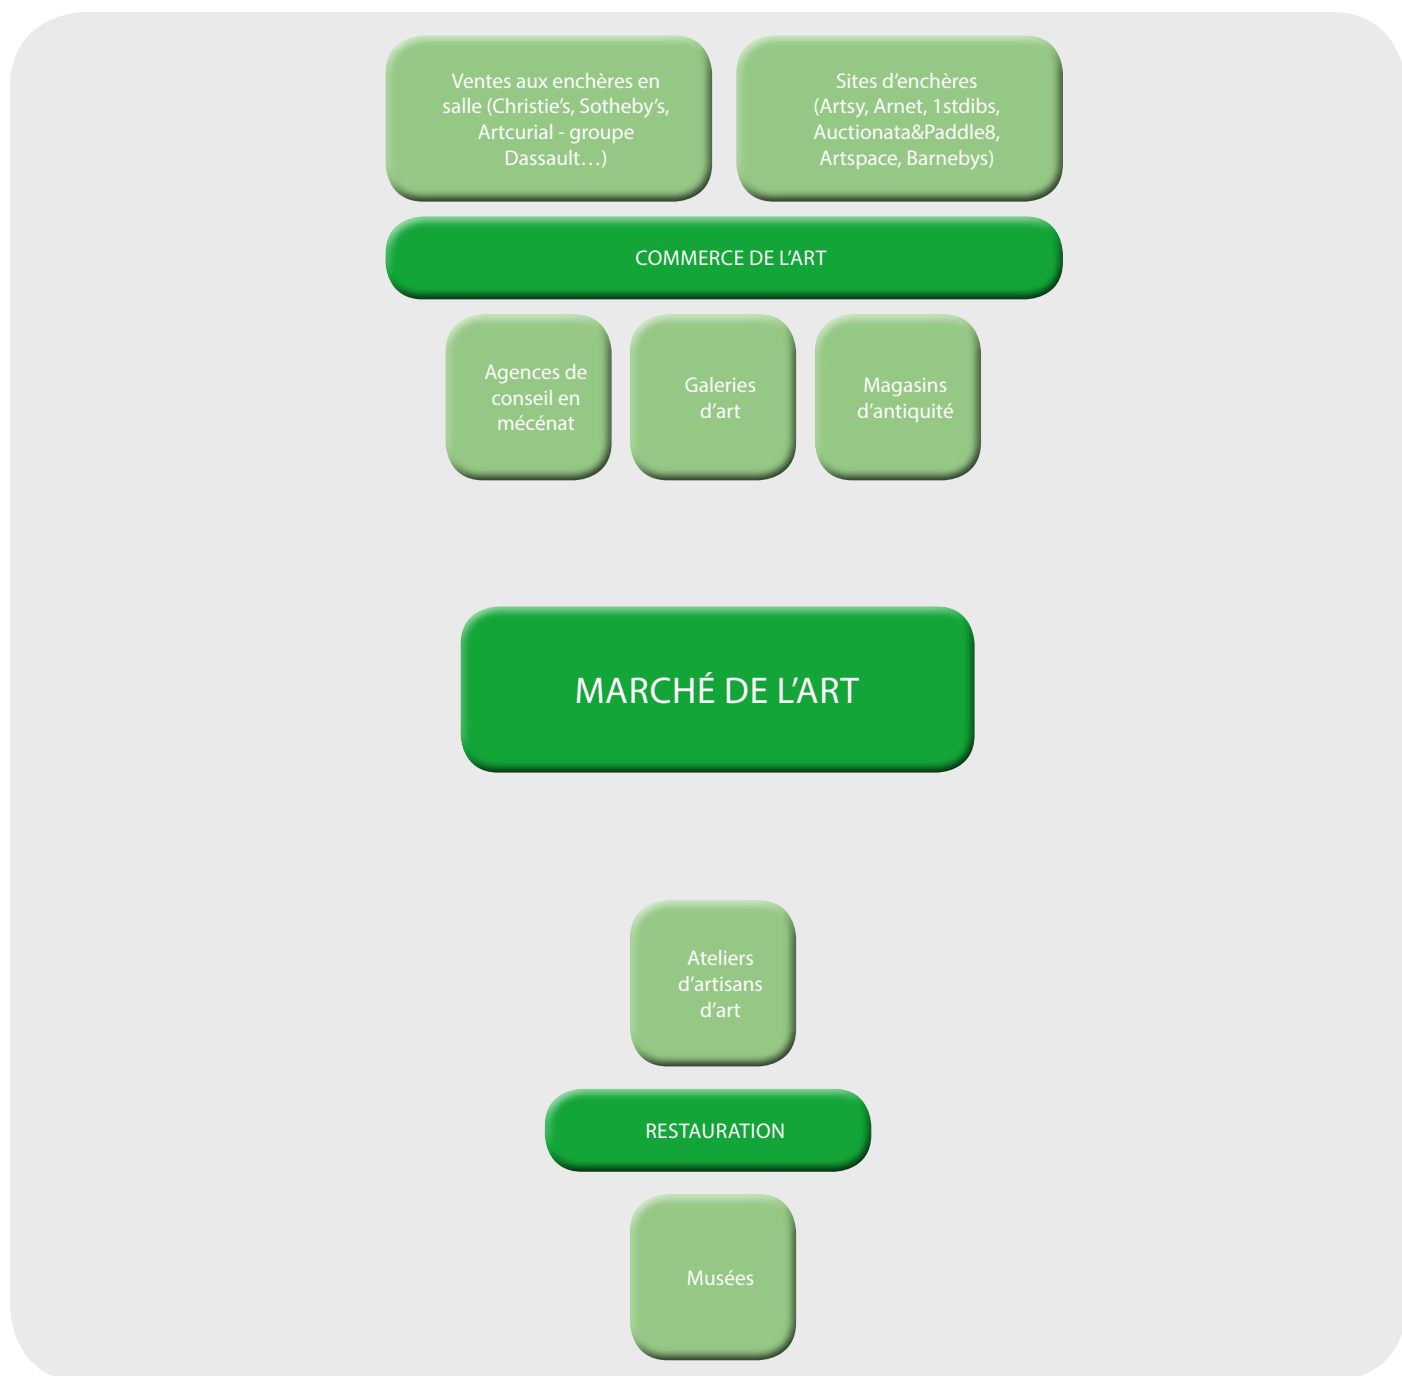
Ventes aux enchères en salle (Christie's, Sotheby's, Artcurial - groupe Dassault…)

Sites d'enchères (Artsy, Arnet, 1stdibs, Auctionata&Paddle8, Artspace, Barnebys)

COMMERCE DE L'ART

Agences de conseil en mécénat

Galeries d'art

Magasins d'antiquité

MARCHÉ DE L'ART

Ateliers d'artisans d'art

RESTAURATION

Musées